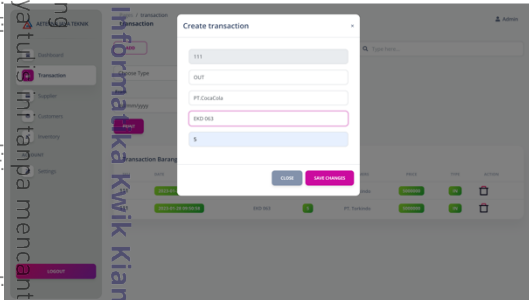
Create transaction

×

111

OUT

PT.CocaCola

EKO 063

5

CLOSE

SAVE CHANGES

METRO DATA TEKNIK

Dashboard

Transaction

Supplier

Customer

Inventory

Report

Settings

LOGOUT

/ Transaction

Transaction

Admin

Type here...

Choose Type

dd/mm/yyyy

PRINT

Transaction Barang

DATE

PRICE

STATUS

ACTION

2021-09-26 00:00:00

EKO 063

PT. Tirtindo

IN

Informatika Kwik Kian

yatulis ini tanpa mencant